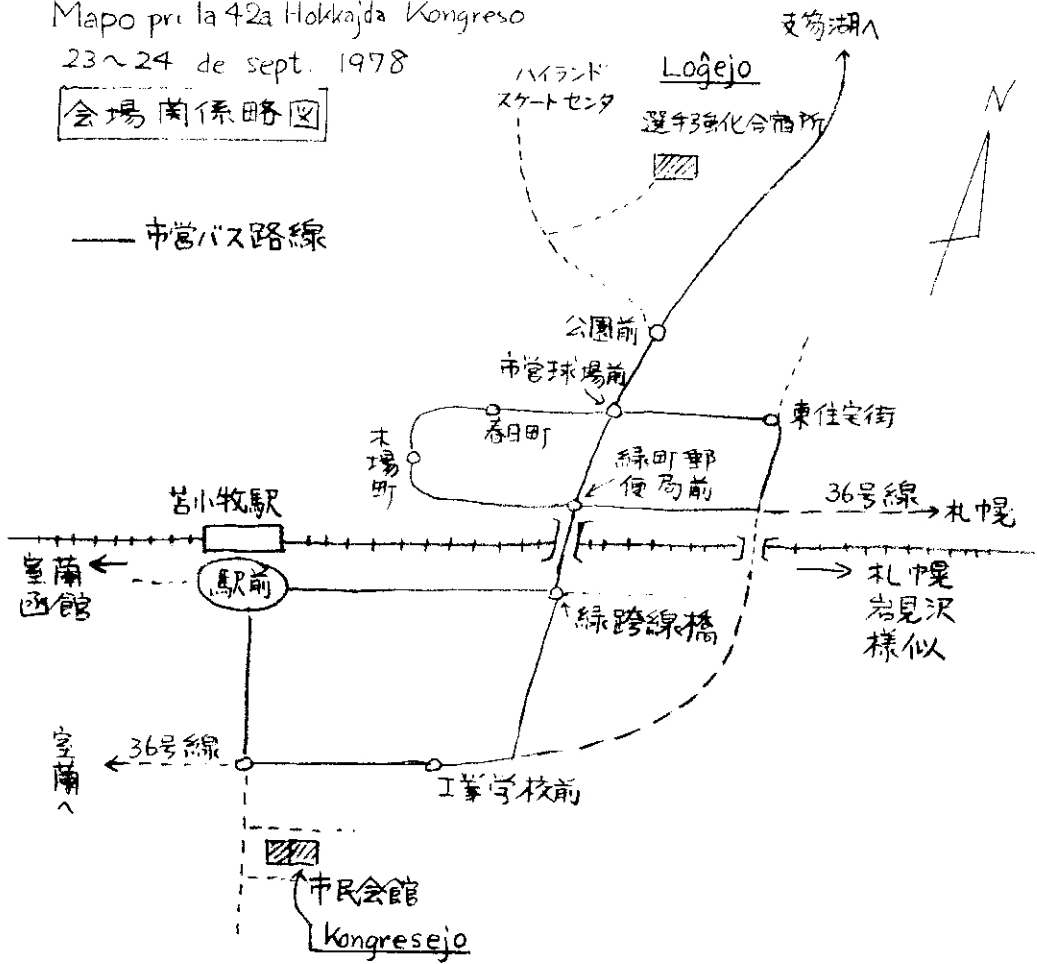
Mapo pri la 42a Hokkajda Kongreso
23～24 de sept. 1978
会場関係略図

—— 市営バス路線

支笏湖へ

ハイランド
スケートセンタ

Loĝejo
選手強化合宿所

N

公園前
市営球場前
東住宅街
春日町
木場町
緑町郵便局前
36号線 → 札幌

苫小牧駅
室蘭
函館
駅前
緑跨線橋
→ 札幌
岩見沢
様似

室蘭へ
36号線
工業学校前

市民会館
Kongresejo